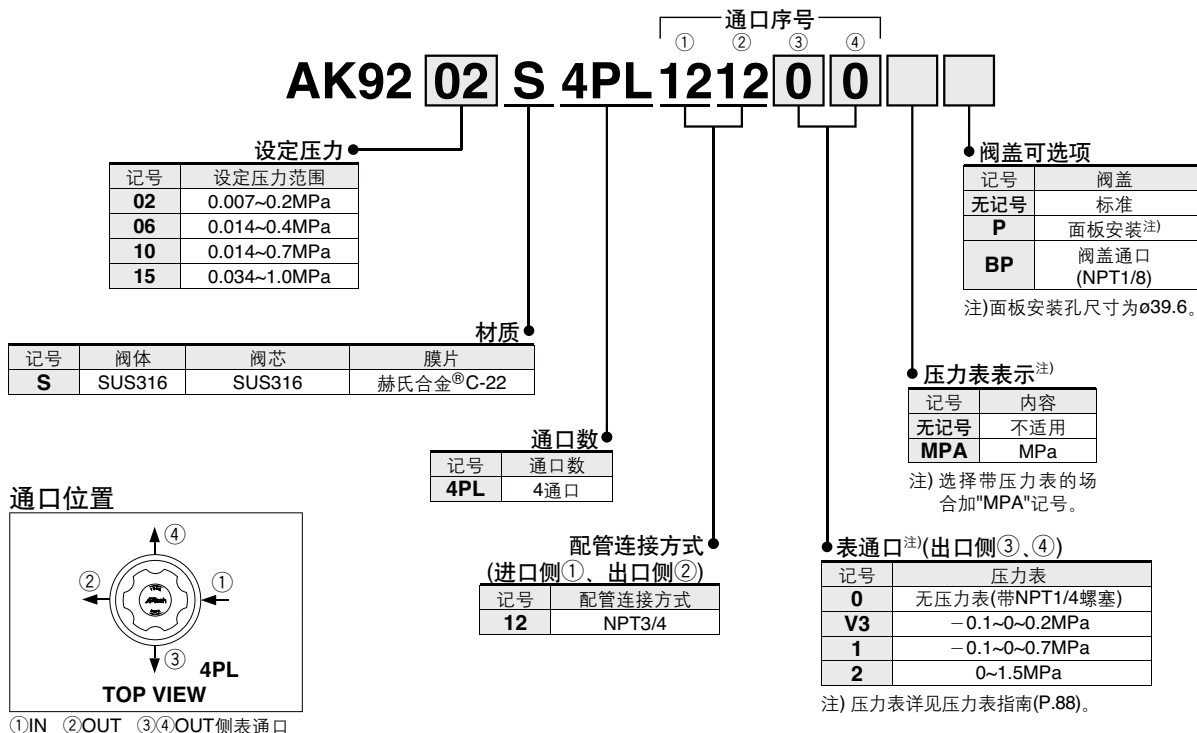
通口序号
① ② ③ ④
AK92 02 S 4PL 1212 0 0

设定压力

| 记号 | 设定压力范围 |
|---|---|
| 02 | 0.007~0.2MPa |
| 06 | 0.014~0.4MPa |
| 10 | 0.014~0.7MPa |
| 15 | 0.034~1.0MPa |

材质

| 记号 | 阀体 | 阀芯 | 膜片 |
|---|---|---|---|
| S | SUS316 | SUS316 | 赫氏合金®C-22 |

通口数

| 记号 | 通口数 |
|---|---|
| 4PL | 4通口 |

配管连接方式
(进口侧①、出口侧②)

| 记号 | 配管连接方式 |
|---|---|
| 12 | NPT3/4 |

阀盖可选项

| 记号 | 阀盖 |
|---|---|
| 无记号 | 标准 |
| P | 面板安装注) |
| BP | 阀盖通口 (NPT1/8) |

注)面板安装孔尺寸为ø39.6。

压力表表示注)

| 记号 | 内容 |
|---|---|
| 无记号 | 不适用 |
| MPA | MPa |

注) 选择带压力表的场合加"MPA"记号。

表通口注)(出口侧③、④)

| 记号 | 压力表 |
|---|---|
| 0 | 无压力表(带NPT1/4螺塞) |
| V3 | −0.1~0~0.2MPa |
| 1 | −0.1~0~0.7MPa |
| 2 | 0~1.5MPa |

注) 压力表详见压力表指南(P.88)。

通口位置
④
② ①
③ 4PL
TOP VIEW
①IN ②OUT ③④OUT侧表通口